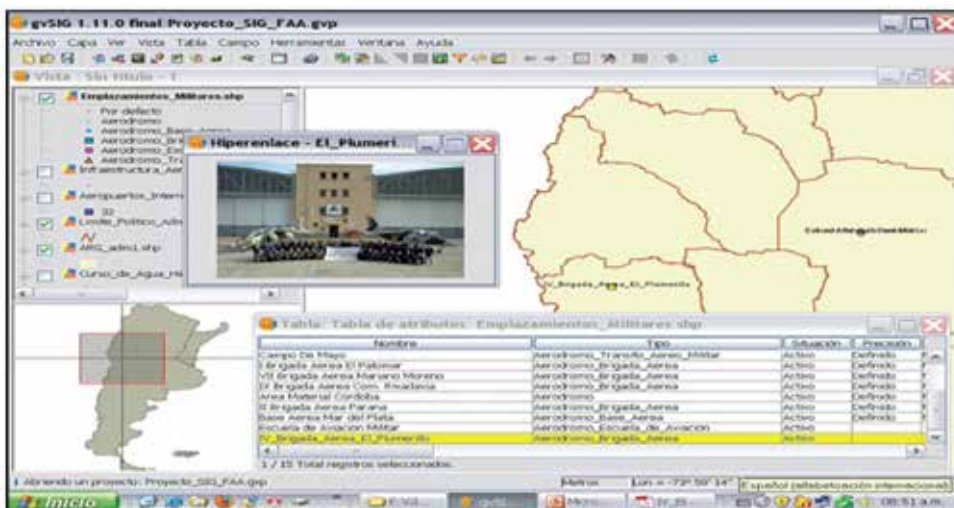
gvSIG 1.11.0 final: Proyecto_SIG_FAA.gvp

Archivo Capa Ver Vista Tabla Campo Herramientas Ventana Ayuda

Vista : Sin título - 1

Emplazamientos_Militares.shp
Por defecto
Aerodromo
Aerodromo_Base_Aerea
Aerodromo_Bri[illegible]
Aerodromo_Esc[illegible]
Aerodromo_Tra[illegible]
Infraestructura_Aer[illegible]
Aeropuertos_Intern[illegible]
32
Limite_Politico_Adm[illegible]
ARG_adm1.shp
Curso_de_Agua_Ha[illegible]

Hiperenlace - El_Plumeri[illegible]

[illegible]

IV_Brigada_Aerea_El_Plumerillo

Tabla: Tabla de atributos: Emplazamientos_Militares.shp

| Nombre | Tipo | Situación | Precisión |
|---|---|---|---|
| Campo De Mayo | Aerodromo_Transito_Aereo_Militar | Activo | Definido |
| I Brigada Aerea El Palomar | Aerodromo_Brigada_Aerea | Activo | Definido |
| VII Brigada Aerea Mariano Moreno | Aerodromo_Brigada_Aerea | Activo | Definido |
| IX Brigada Aerea Com. Rivadavia | Aerodromo_Brigada_Aerea | Activo | Definido |
| Area Material Cordoba | Aerodromo | Activo | Definido |
| II Brigada Aerea Parana | Aerodromo_Brigada_Aerea | Activo | Definido |
| Base Aerea Mar del Plata | Aerodromo_Base_Aerea | Activo | Definido |
| Escuela de Aviacion Militar | Aerodromo_Escuela_de_Aviacion | Activo | |
| IV_Brigada_Aerea_El_Plumerillo | Aerodromo_Brigada_Aerea | Activo | |

1 / 15 Total registros seleccionados.

Abriendo un proyecto: Proyecto_SIG_FAA.gvp

Metros Lon = -73° 59' 34" Español (alfabetización internacional)

Inicio 08:51 a.m.